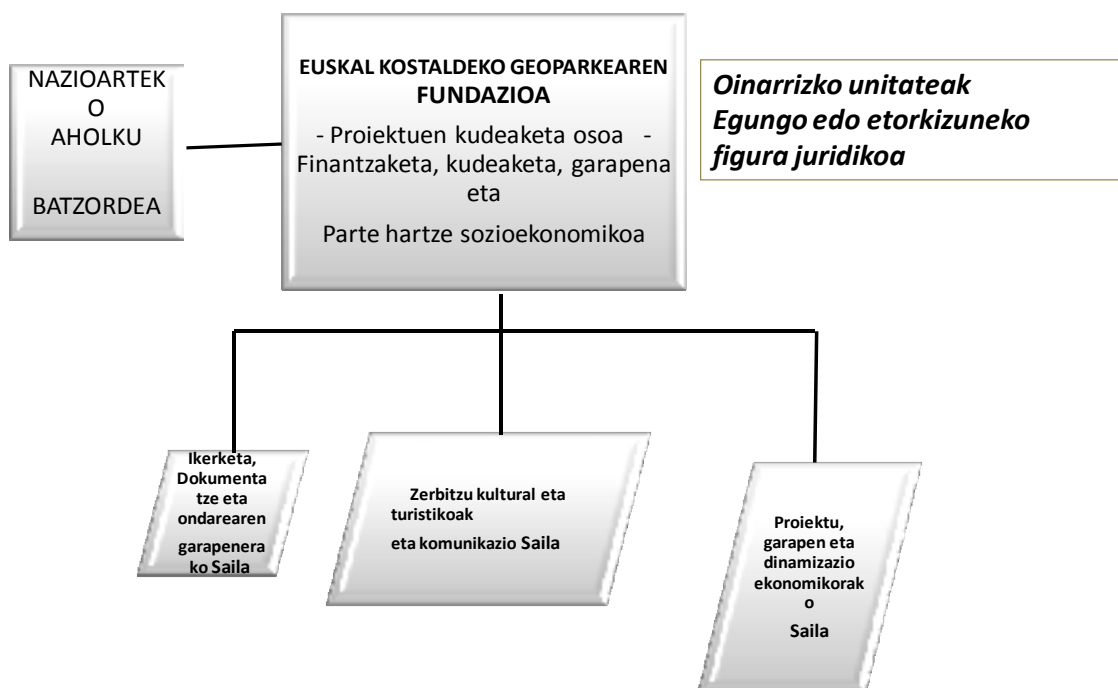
NAZIOARTEKO AHOLKU

BATZORDEA

EUSKAL KOSTALDEKO GEOPARKEAREN FUNDAZIOA

- Proiektuen kudeaketa osoa - Finantzaketa, kudeaketa, garapena eta

Parte hartze sozioekonomikoa

Oinarrizko unitateak
Egungo edo etorkizuneko figura juridikoa

Ikerketa, Dokumentatze eta ondarearen garapenerako Saila

Zerbitzu kultural eta turistikoak
eta komunikazio Saila

Proiektu, garapen eta dinamizazio ekonomikorako
Saila